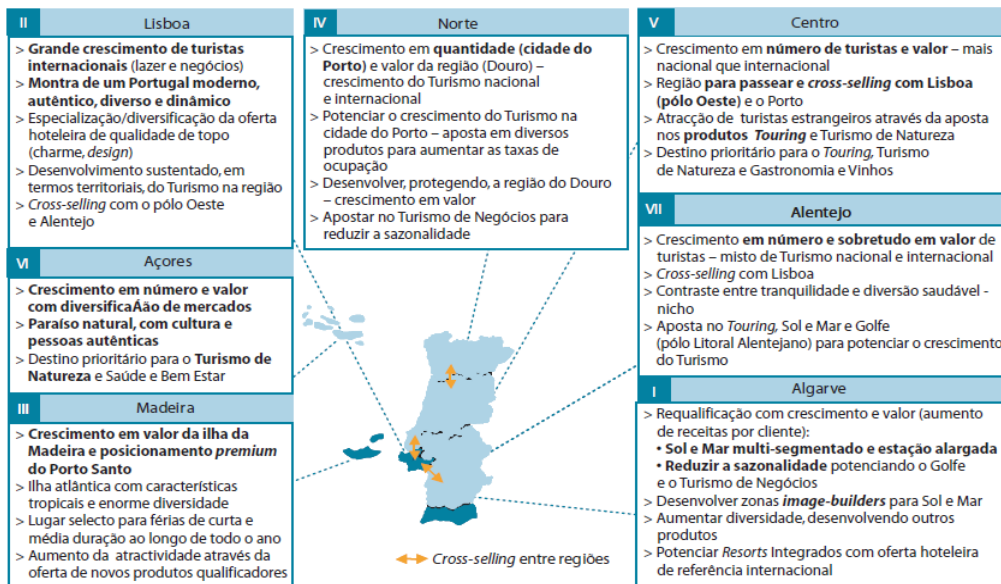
II Lisboa

> **Grande crescimento de turistas internacionais** (lazer e negócios)
> **Montra de um Portugal moderno, autêntico, diverso e dinâmico**
> Especialização/diversificação da oferta hoteleira de qualidade de topo (charme, *design*)
> Desenvolvimento sustentado, em termos territoriais, do Turismo na região
> *Cross-selling* com o pólo Oeste e Alentejo

IV Norte

> Crescimento em **quantidade** (**cidade do Porto**) e valor da região (Douro) – crescimento do Turismo nacional e internacional
> Potenciar o crescimento do Turismo na cidade do Porto – aposta em diversos produtos para aumentar as taxas de ocupação
> Desenvolver, protegendo, a região do Douro – crescimento em valor
> Apostar no Turismo de Negócios para reduzir a sazonalidade

V Centro

> Crescimento em **número de turistas e valor** – mais nacional que internacional
> Região **para passear e *cross-selling* com Lisboa (pólo Oeste)** e o Porto
> Atracção de turistas estrangeiros através da aposta nos **produtos *Touring*** e Turismo de Natureza
> Destino prioritário para o *Touring*, Turismo de Natureza e Gastronomia e Vinhos

VI Açores

> **Crescimento em número e valor com diversificaÄão de mercados**
> **Paraíso natural, com cultura e pessoas autênticas**
> Destino prioritário para o **Turismo de Natureza** e Saúde e Bem Estar

VII Alentejo

> Crescimento **em número e sobretudo em valor** de turistas – misto de Turismo nacional e internacional
> *Cross-selling* com Lisboa
> Contraste entre tranquilidade e diversão saudável - nicho
> Aposta no *Touring*, Sol e Mar e Golfe (pólo Litoral Alentejano) para potenciar o crescimento do Turismo

III Madeira

> **Crescimento em valor da ilha da Madeira e posicionamento *premium* do Porto Santo**
> Ilha atlântica com características tropicais e enorme diversidade
> Lugar selecto para férias de curta e média duração ao longo de todo o ano
> Aumento da atractividade através da oferta de novos produtos qualificadores

I Algarve

> Requalificação com crescimento e valor (aumento de receitas por cliente):
• **Sol e Mar multi-segmentado e estação alargada**
• **Reduzir a sazonalidade** potenciando o Golfe e o Turismo de Negócios
> Desenvolver zonas ***image-builders*** para Sol e Mar
> Aumentar diversidade, desenvolvendo outros produtos
> Potenciar *Resorts* Integrados com oferta hoteleira de referência internacional

*Cross-selling* entre regiões